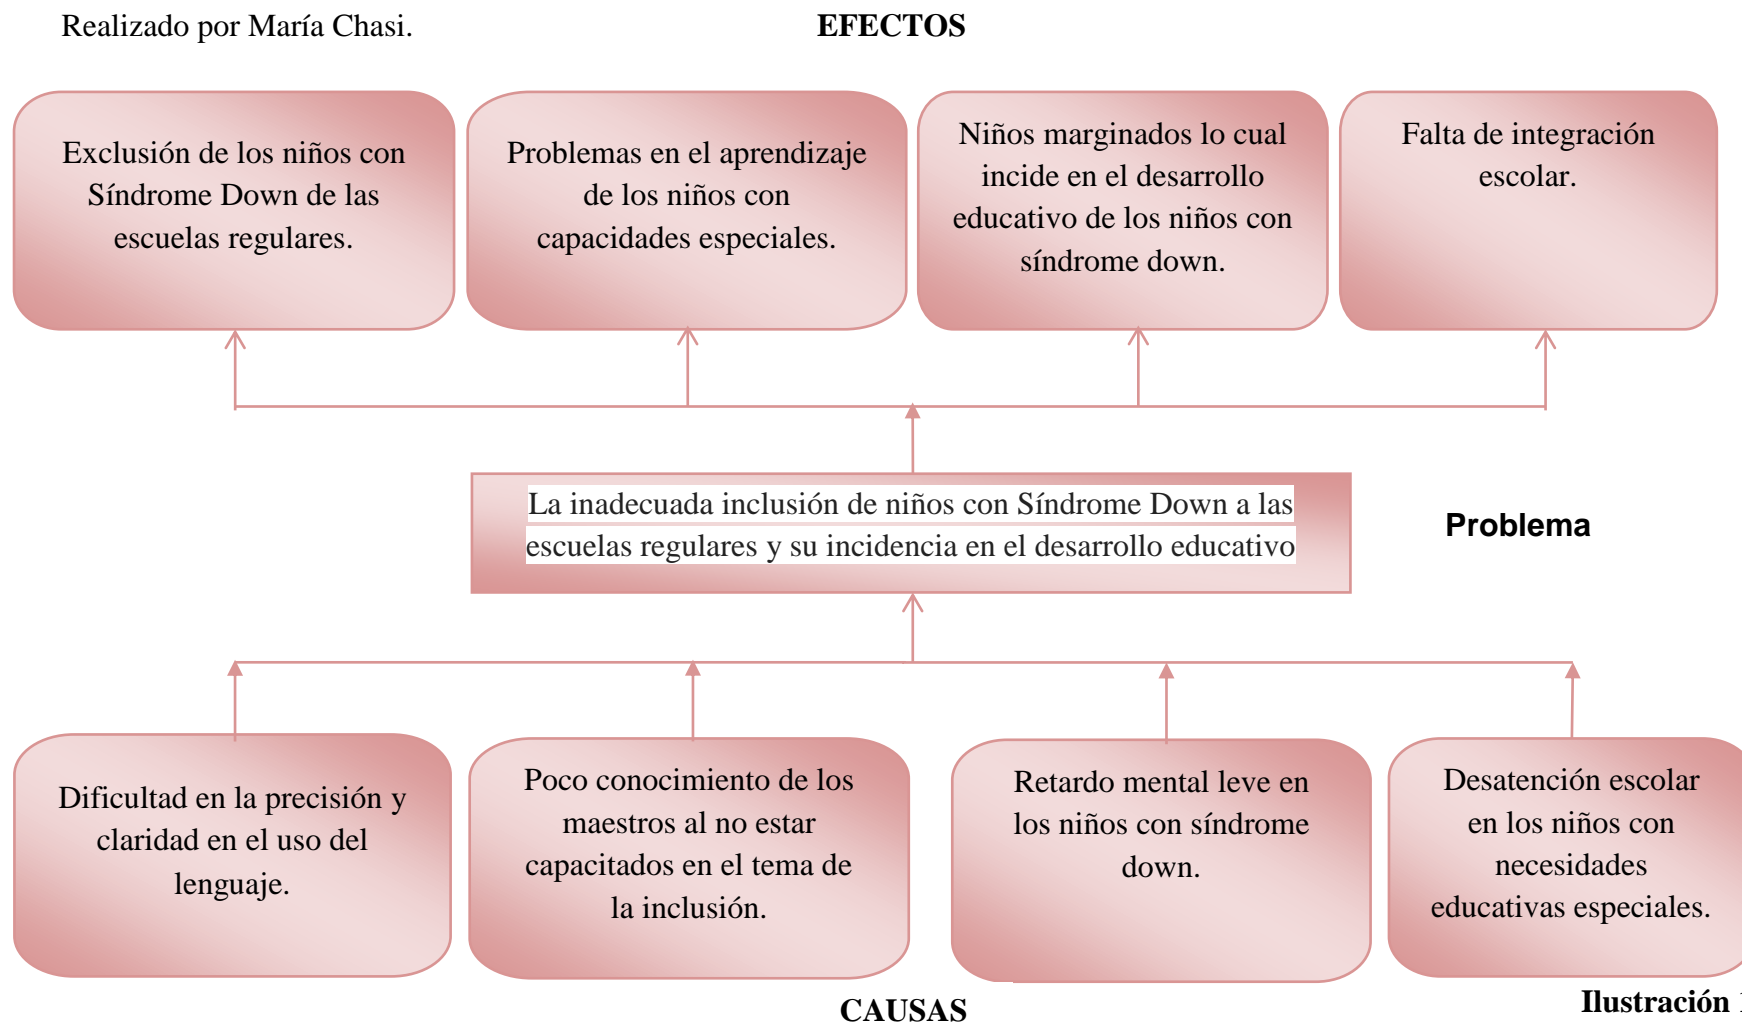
Realizado por María Chasi.

EFECTOS

Exclusión de los niños con Síndrome Down de las escuelas regulares.

Problemas en el aprendizaje de los niños con capacidades especiales.

Niños marginados lo cual incide en el desarrollo educativo de los niños con síndrome down.

Falta de integración escolar.

La inadecuada inclusión de niños con Síndrome Down a las escuelas regulares y su incidencia en el desarrollo educativo

Problema

Dificultad en la precisión y claridad en el uso del lenguaje.

Poco conocimiento de los maestros al no estar capacitados en el tema de la inclusión.

Retardo mental leve en los niños con síndrome down.

Desatención escolar en los niños con necesidades educativas especiales.

CAUSAS

Ilustración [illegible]